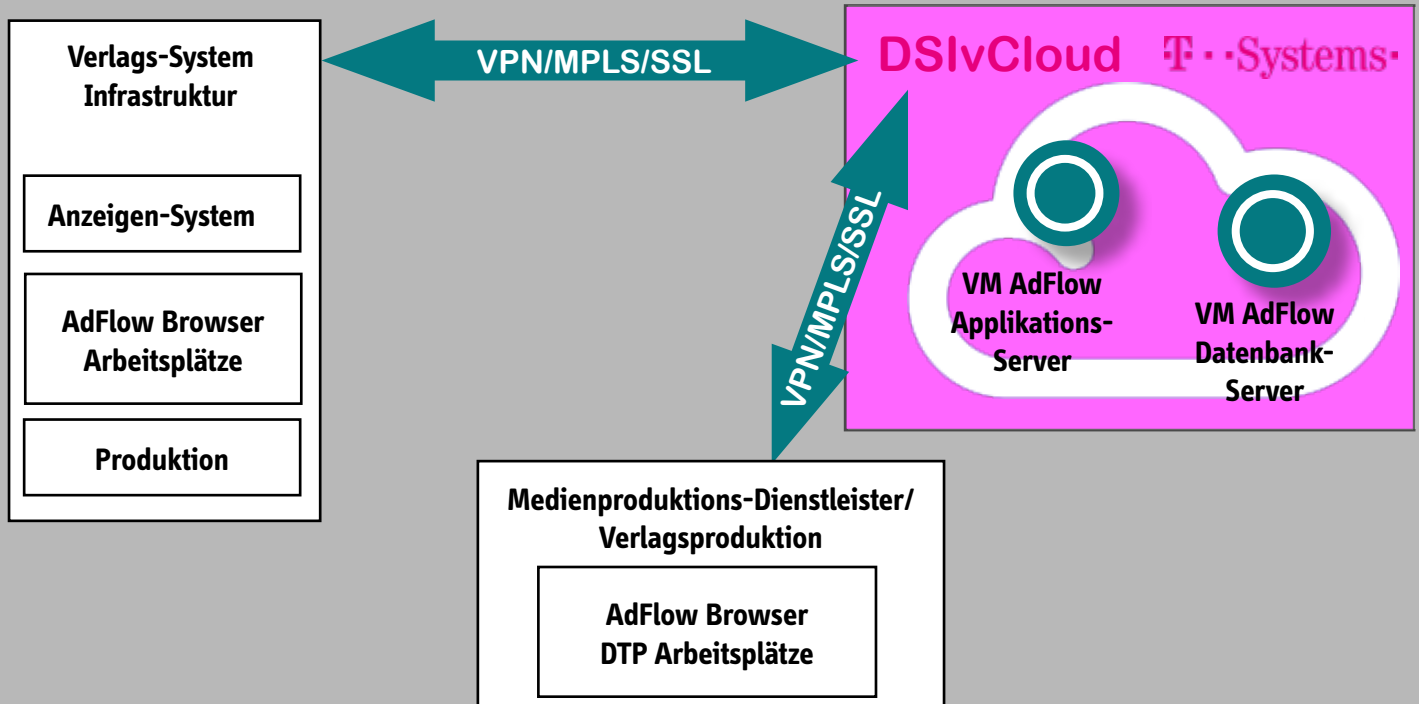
Verlags-System Infrastruktur

Anzeigen-System

AdFlow Browser Arbeitsplätze

Produktion

VPN/MPLS/SSL

DSIvCloud

T · · Systems·

VPN/MPLS/SSL

VM AdFlow Applikations-Server

VM AdFlow Datenbank-Server

Medienproduktions-Dienstleister/ Verlagsproduktion

AdFlow Browser DTP Arbeitsplätze